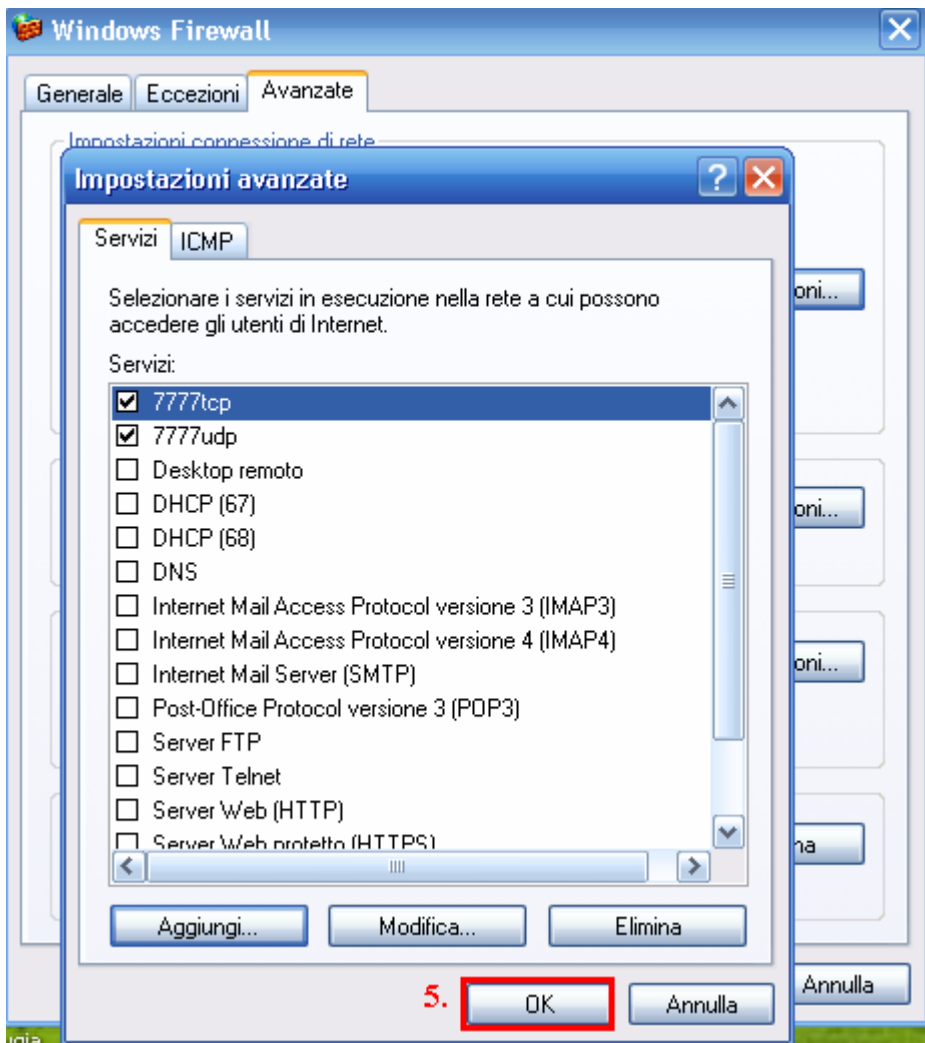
Windows Firewall

Generale | Eccezioni | Avanzate

Impostazioni connessione di rete

Impostazioni avanzate

Servizi | ICMP

Selezionare i servizi in esecuzione nella rete a cui possono accedere gli utenti di Internet.

Servizi:

☑ 7777tcp
☑ 7777udp
☐ Desktop remoto
☐ DHCP (67)
☐ DHCP (68)
☐ DNS
☐ Internet Mail Access Protocol versione 3 (IMAP3)
☐ Internet Mail Access Protocol versione 4 (IMAP4)
☐ Internet Mail Server (SMTP)
☐ Post-Office Protocol versione 3 (POP3)
☐ Server FTP
☐ Server Telnet
☐ Server Web (HTTP)
☐ Server Web protetto (HTTPS)

oni...
oni...
oni...
na

Aggiungi... | Modifica... | Elimina

5. OK | Annulla

Annulla

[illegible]